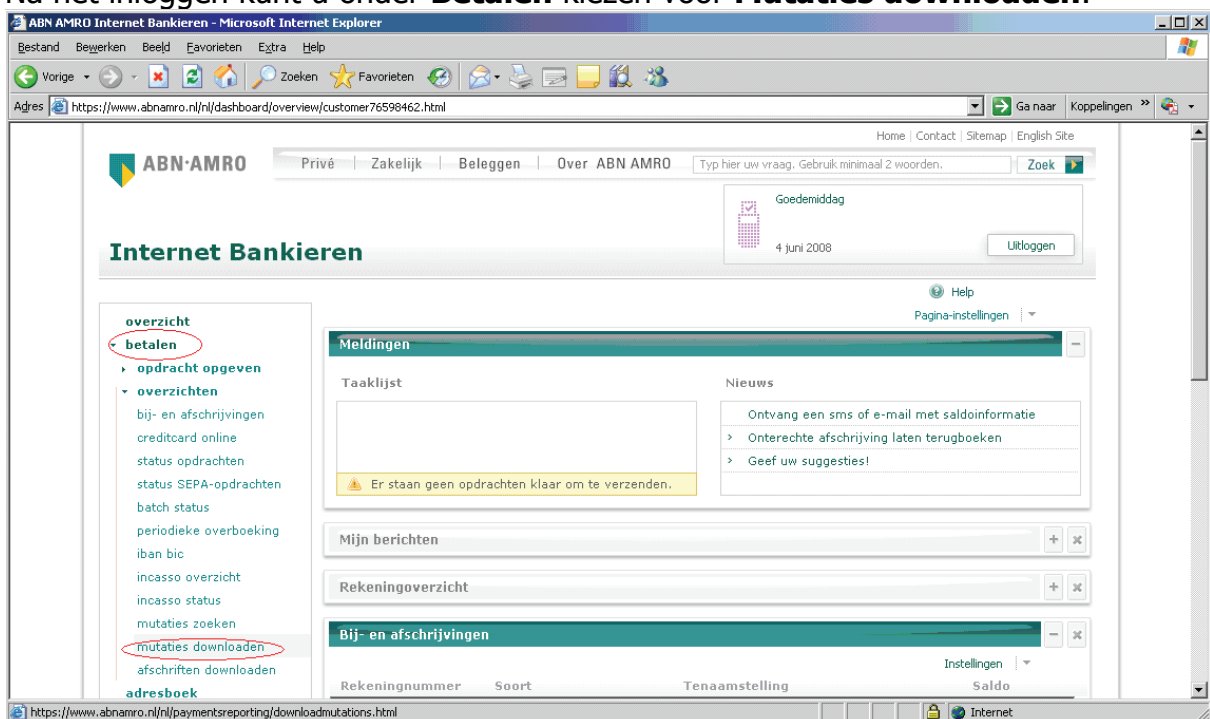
Na het inloggen kunt u onder **Betalen** kiezen voor **Mutaties downloaden**

ABN AMRO Internet Bankieren - Microsoft Internet Explorer

Bestand Bewerken Beeld Favorieten Extra Help

Vorige Zoeken Favorieten

Adres https://www.abnamro.nl/nl/dashboard/overview/customer76598462.html Ga naar Koppelingen »

Home | Contact | Sitemap | English Site

ABN·AMRO Privé | Zakelijk | Beleggen | Over ABN AMRO Typ hier uw vraag. Gebruik minimaal 2 woorden. Zoek

Goedemiddag

4 juni 2008 Uitloggen

Internet Bankieren

Help

Pagina-instellingen

overzicht
betalen
opdracht opgeven
overzichten
bij- en afschrijvingen
creditcard online
status opdrachten
status SEPA-opdrachten
batch status
periodieke overboeking
iban bic
incasso overzicht
incasso status
mutaties zoeken
mutaties downloaden
afschriften downloaden
adresboek

Meldingen

Taaklijst

Er staan geen opdrachten klaar om te verzenden.

Nieuws

Ontvang een sms of e-mail met saldoinformatie
Onterechte afschrijving laten terugboeken
Geef uw suggesties!

Mijn berichten

Rekeningoverzicht

Bij- en afschrijvingen

Instellingen

| Rekeningnummer | Soort | Tenaamstelling | Saldo |
|---|---|---|---|

https://www.abnamro.nl/nl/paymentsreporting/downloadmutations.html Internet